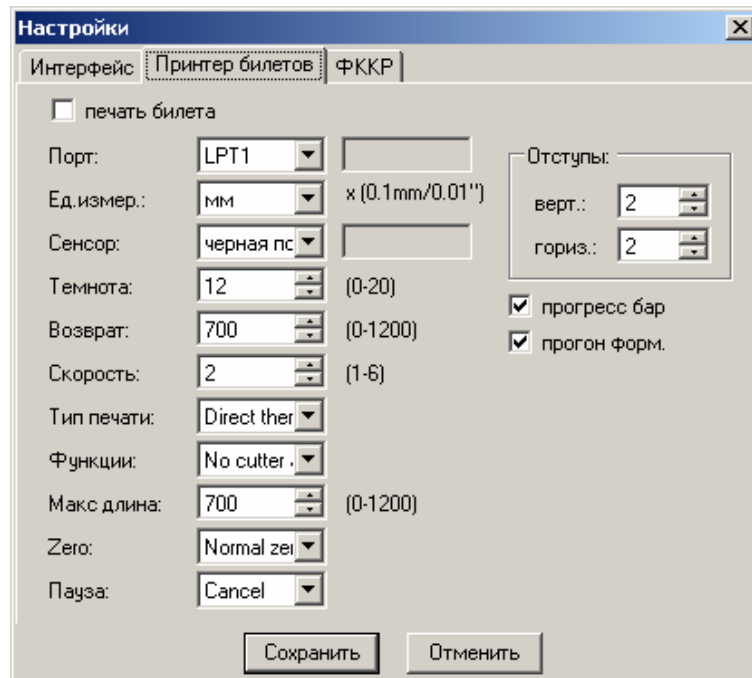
Настройки

Интерфейс | Принтер билетов | ФККР

печать билета

Порт: LPT1

Ед.измер.: мм x (0.1mm/0.01'')

Сенсор: черная пс

Темнота: 12 (0-20)

Возврат: 700 (0-1200)

Скорость: 2 (1-6)

Тип печати: Direct ther

Функции: No cutter

Макс длина: 700 (0-1200)

Zero: Normal zei

Пауза: Cancel

Отступы:
верт.: 2
гориз.: 2

прогресс бар
прогон форм.

Сохранить Отменить